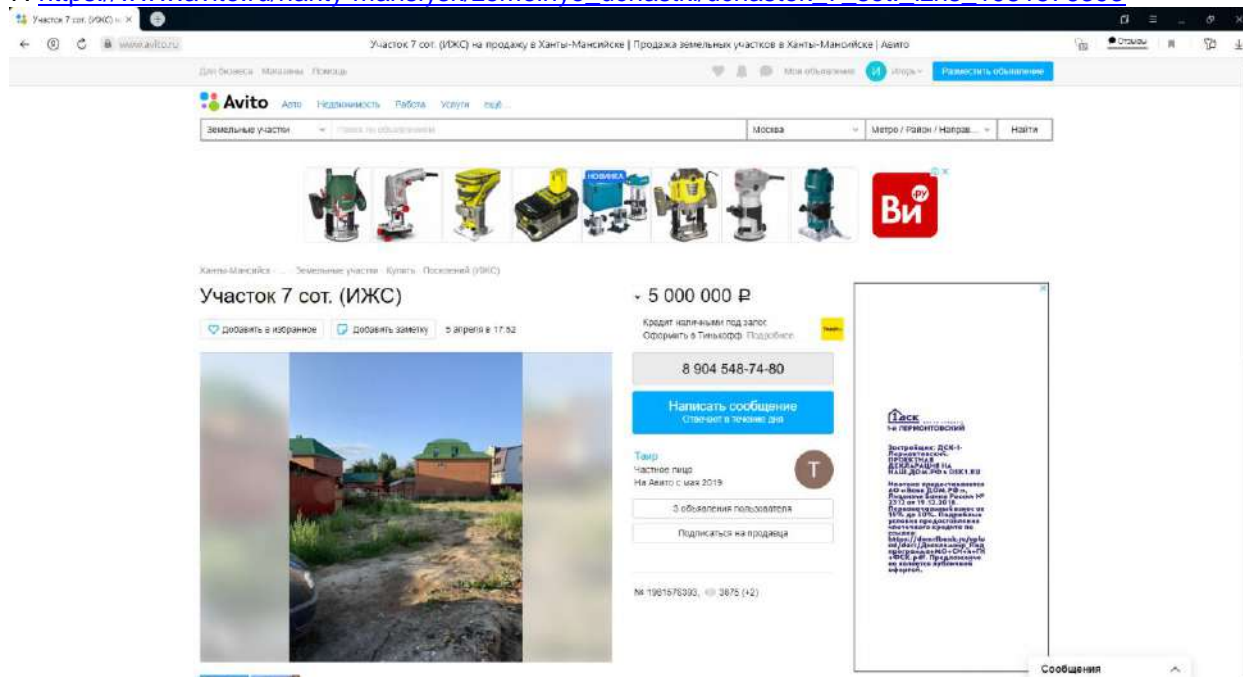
Участок 7 сот. (ИЖС) н ×

www.avito.ru Участок 7 сот. (ИЖС) на продажу в Ханты-Мансийске | Продажа земельных участков в Ханты-Мансийске | Авито

Отзывы

Для бизнеса Магазины Помощь

Мои объявления И Игорь Разместить объявление

Avito Авто Недвижимость Работа Услуги ещё...

Земельные участки Поиск по объявлениям Москва Метро / Район / Направ... Найти

НОВИНКА

Ви .ру

Ханты-Мансийск · ... · Земельные участки · Купить · Поселений (ИЖС)

Участок 7 сот. (ИЖС)

Добавить в избранное Добавить заметку 5 апреля в 17:52

5 000 000 ₽

Кредит наличными под залог. Оформить в Тинькофф. Подробнее

8 904 548-74-80

Написать сообщение
Отвечает в течение дня

Таир
Частное лицо
На Авито с мая 2019

Т

3 объявления пользователя

Подписаться на продавца

№ 1981576393, 3875 (+2)

ДСК
1-Й ЛЕРМОНТОВСКИЙ

Застройщик: ДСК-1-Лермонтовский. ПРОЕКТНАЯ ДЕКЛАРАЦИЯ НА НАШ.ДОМ.РФ и DSK1.RU

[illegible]

Сообщения